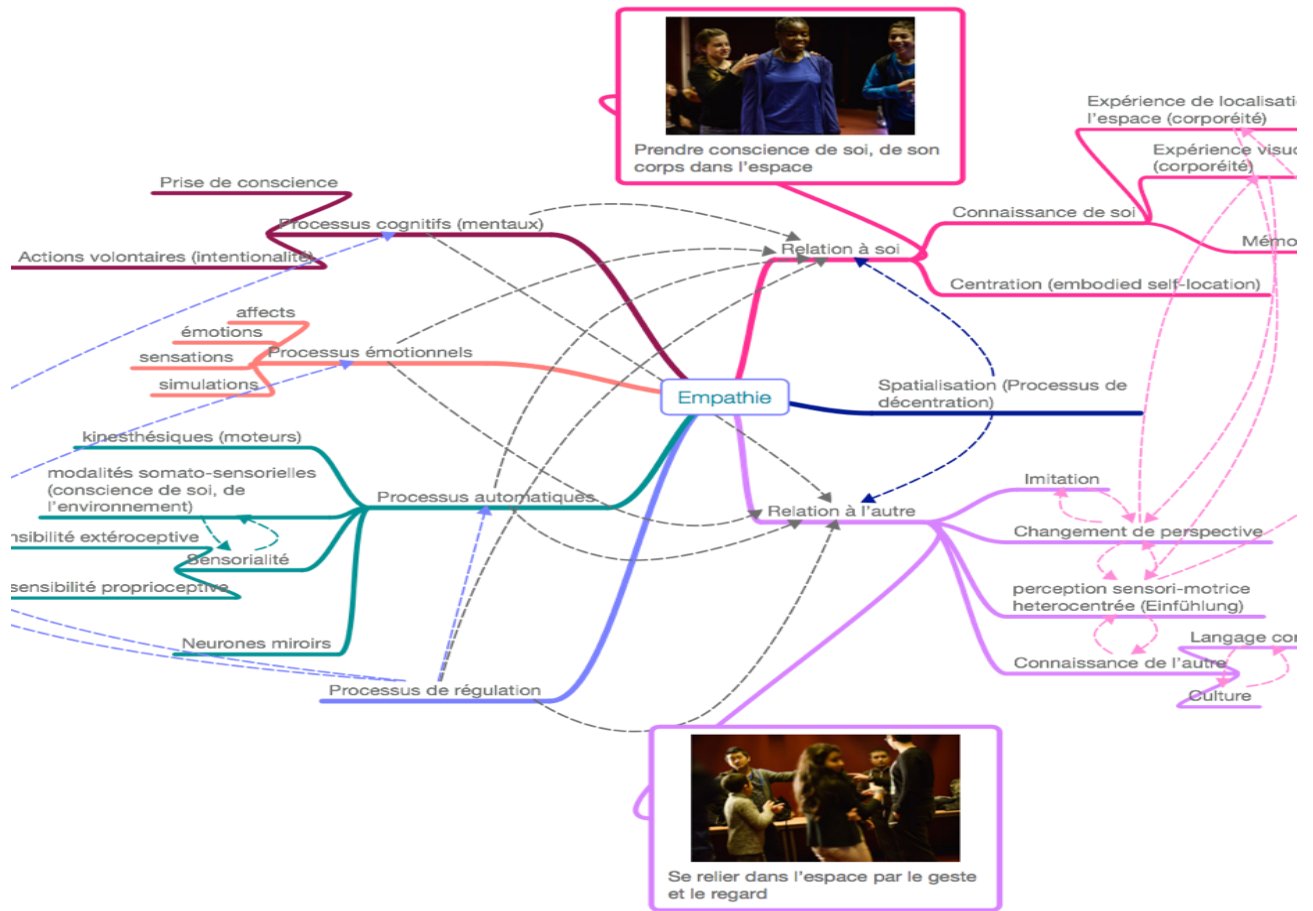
Prendre conscience de soi, de son corps dans l'espace

Expérience de localisa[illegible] l'espace (corporéité)

Expérience visu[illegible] (corporéité)

Connaissance de soi

Mémo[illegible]

Centration (embodied self-location)

Relation à soi

Prise de conscience

Processus cognitifs (mentaux)

Actions volontaires (intentionalité)

affects

émotions

sensations

Processus émotionnels

simulations

Empathie

Spatialisation (Processus de décentration)

kinesthésiques (moteurs)

modalités somato-sensorielles (conscience de soi, de l'environnement)

Processus automatiques

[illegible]nsibilité extéroceptive

Sensorialité

sensibilité proprioceptive

Neurones miroirs

Processus de régulation

Relation à l'autre

Imitation

Changement de perspective

perception sensori-motrice heterocentrée (Einfühlung)

Langage co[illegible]

Connaissance de l'autre

Culture

Se relier dans l'espace par le geste et le regard